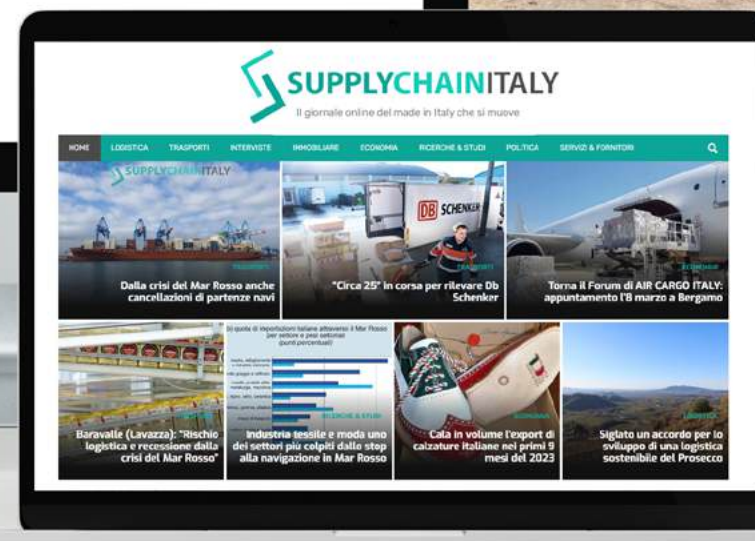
SUPPLYCHAINITALY
Il giornale online del made in Italy che si muove

HOME LOGISTICA TRASPORTI INTERVISTE IMMOBILIARE ECONOMIA RICERCHE & STUDI POLITICA SERVIZI & FORNITORI

SUPPLYCHAINITALY
TRASPORTI
Dalla crisi del Mar Rosso anche cancellazioni di partenze navi

DB SCHENKER
TRASPORTI
"Circa 25" in corsa per rilevare Db Schenker

ECONOMIA
Torna il Forum di AIR CARGO ITALY: appuntamento l'8 marzo a Bergamo

Baravalle (Lavazza): "Rischio logistica e recessione dalla crisi del Mar Rosso"

RICERCHE & STUDI
Industria tessile e moda uno dei settori più colpiti dallo stop alla navigazione in Mar Rosso

ECONOMIA
Cala in volume l'export di calzature italiane nei primi 9 mesi del 2023

LOGISTICA
Siglato un accordo per lo sviluppo di una logistica sostenibile del Prosecco